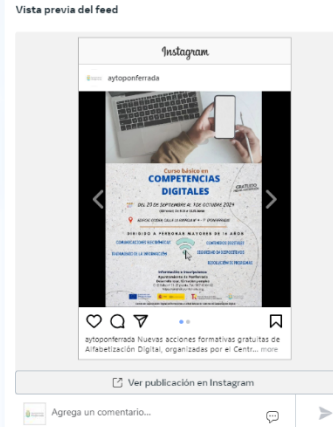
Vista previa del feed

Instagram

aytoponferrada

Curso básico en
COMPETENCIAS DIGITALES

GRATUITO

DEL 23 DE SEPTIEMBRE AL 4 DE OCTUBRE 2024

DIRIGIDO A PERSONAS MAYORES DE 16 AÑOS

COMUNICACIONES ELECTRÓNICAS
CONTENIDOS DIGITALES
BÚSQUEDA DE LA INFORMACIÓN
SEGURIDAD EN DISPOSITIVOS
RESOLUCIÓN DE PROBLEMAS

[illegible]

aytoponferrada Nuevas acciones formativas gratuitas de Alfabetización Digital, organizadas por el Centr... more

Ver publicación en Instagram

Agrega un comentario...